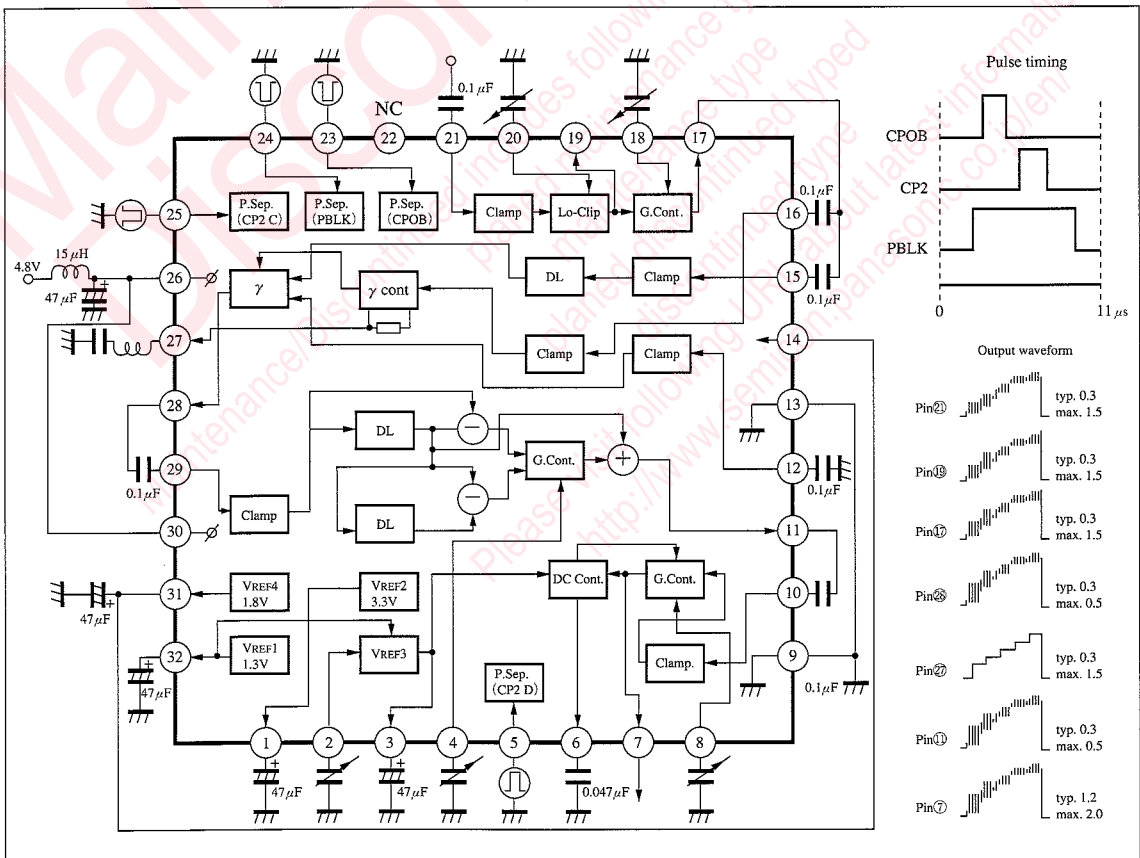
Pulse timing

CPOB

CP2

PBLK

0

11 $\mu$s

NC

0.1 $\mu$F

24 23 22 21 20 19 18 17

P.Sep. (CP2 C)

P.Sep. (PBLK)

P.Sep. (CPOB)

Clamp

Lo-Clip

G.Cont.

25

16

0.1$\mu$F

15 $\mu$H

4.8V

26

$\gamma$

$\gamma$ cont

DL

Clamp

15

0.1$\mu$F

47 $\mu$F

27

Clamp

Clamp

14

Output waveform

28

DL

13

Pin㉑ typ. 0.3 max. 1.5

29

0.1$\mu$F

G.Cont.

12

0.1$\mu$F

Pin⑲ typ. 0.3 max. 1.5

30

Clamp

DL

11

Pin⑰ typ. 0.3 max. 1.5

31

VREF4 1.8V

VREF2 3.3V

DC Cont.

G.Cont.

10

47$\mu$F

Pin㉘ typ. 0.3 max. 0.5

32

VREF1 1.3V

VREF3

Clamp.

9

47$\mu$F

0.1$\mu$F

Pin㉗ typ. 0.3 max. 1.5

P.Sep. (CP2 D)

Pin⑪ typ. 0.3 max. 0.5

1 2 3 4 5 6 7 8

47$\mu$F

47$\mu$F

0.047$\mu$F

Pin⑦ typ. 1.2 max. 2.0